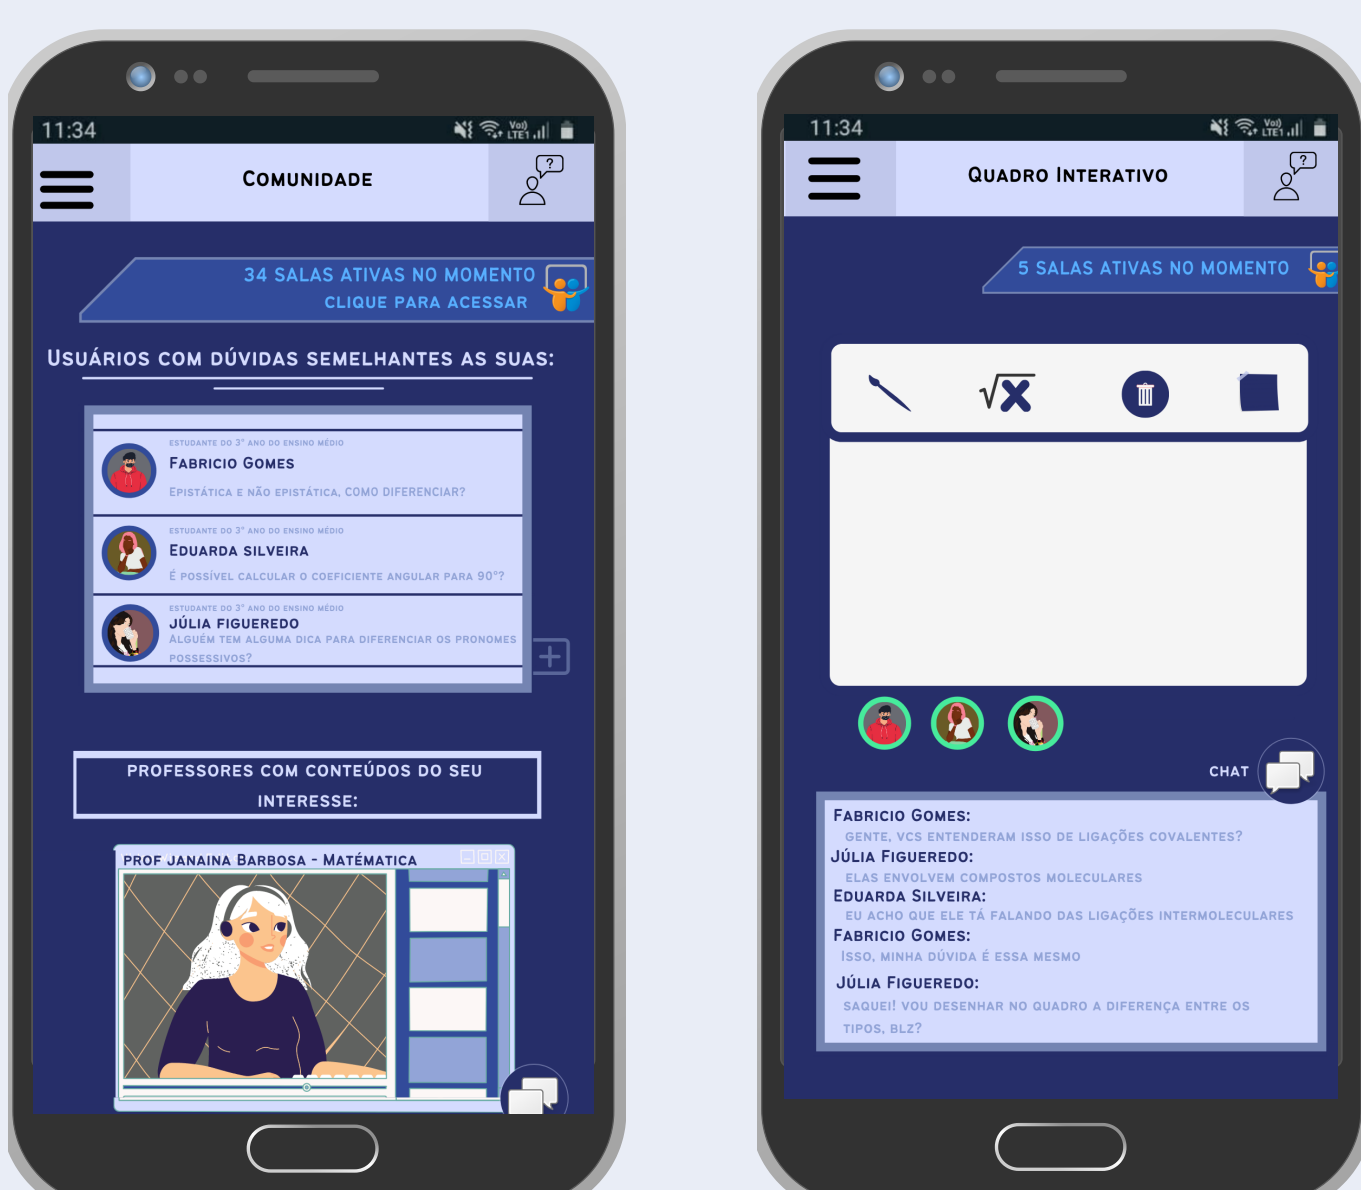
11:34

Comunidade

34 salas ativas no momento
clique para acessar

Usuários com dúvidas semelhantes as suas:

estudante do 3° ano do ensino médio
Fabricio Gomes
Epistática e não epistática, como diferenciar?

estudante do 3° ano do ensino médio
Eduarda Silveira
É possível calcular o coeficiente angular para 90°?

estudante do 3° ano do ensino médio
Júlia Figueredo
Alguém tem alguma dica para diferenciar os pronomes possessivos?

+

Professores com conteúdos do seu interesse:

Prof Janaina Barbosa - Matématica

11:34

Quadro Interativo

5 salas ativas no momento

$\sqrt{x}$

Chat

Fabricio Gomes:
gente, vcs entenderam isso de ligações covalentes?
Júlia Figueredo:
elas envolvem compostos moleculares
Eduarda Silveira:
eu acho que ele tá falando das ligações intermoleculares
Fabricio Gomes:
Isso, minha dúvida é essa mesmo
Júlia Figueredo:
saquei! vou desenhar no quadro a diferença entre os tipos, blz?